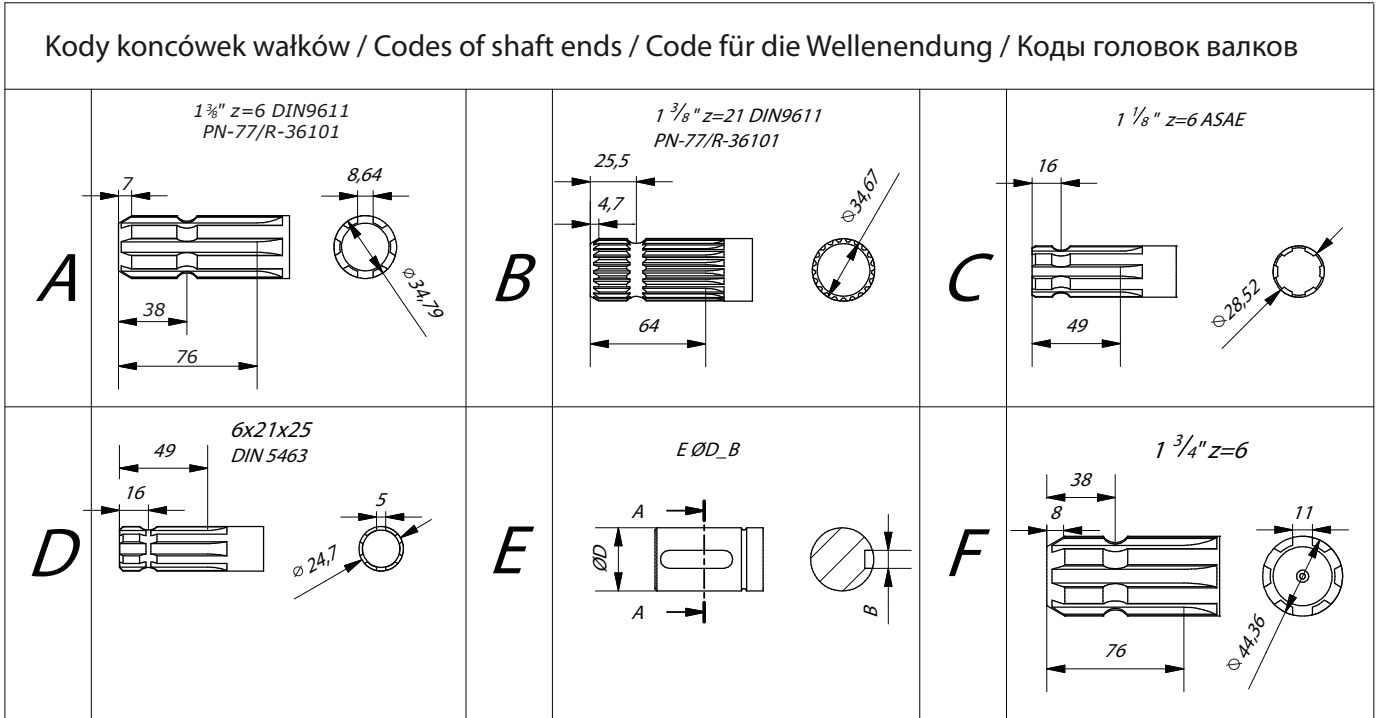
Kody koncówek wałków / Codes of shaft ends / Code für die Wellenendung / Коды головок валков

| | | | | | |
|---|---|---|---|---|---|
| A | $1\frac{3}{8}$" z=6 DIN9611 PN-77/R-36101 7 8,64 38 76 ⌀ 34,79 | B | $1\ ^{3}/_{8}$" z=21 DIN9611 PN-77/R-36101 25,5 4,7 64 ⌀34,67 | C | $1\ ^{1}/_{8}$" z=6 ASAE 16 49 ⌀28,52 |
| D | 6x21x25 DIN 5463 49 16 5 ⌀ 24,7 | E | E ØD_B A ØD A B | F | $1\ ^{3}/_{4}$" z=6 38 8 11 76 ⌀ 44,36 |